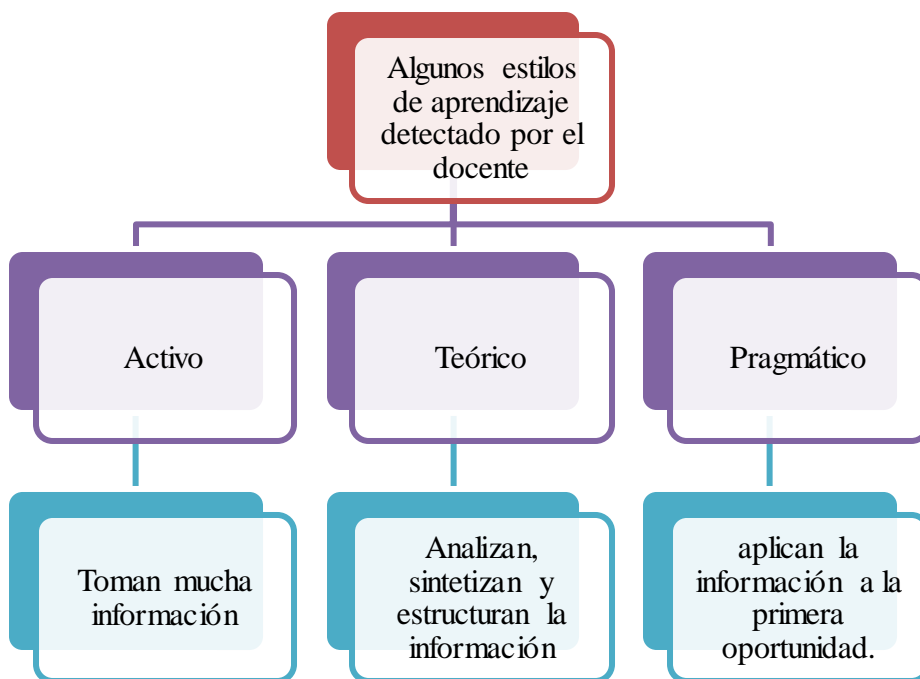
Algunos estilos de aprendizaje detectado por el docente

Activo

Teórico

Pragmático

Toman mucha información

Analizan, sintetizan y estructuran la información

aplican la información a la primera oportunidad.